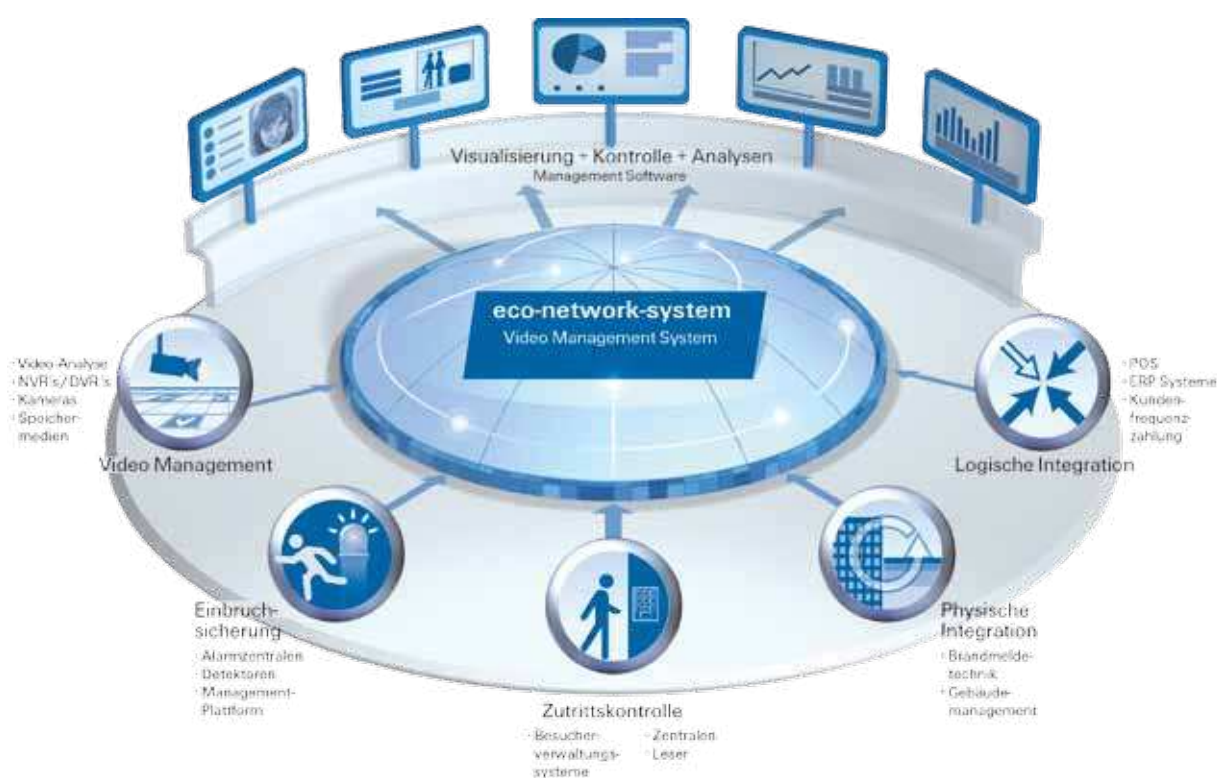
Visualisierung + Kontrolle + Analysen
Management Software

eco-network-system
Video Management System

· Video Analyse
· NVR's / DVR's
· Kameras
· Speichermedien

Video Management

· POS
· ERP Systeme
· Kundenfrequenzzahlung

Logische Integration

Einbruchsicherung
· Alarmzentralen
· Detektoren
· Management-Plattform

Physische Integration
· Brandmeldetechnik
· Gebäudemanagement

Zutrittskontrolle
· Besucherverwaltungssysteme
· Zentralen
· Leser